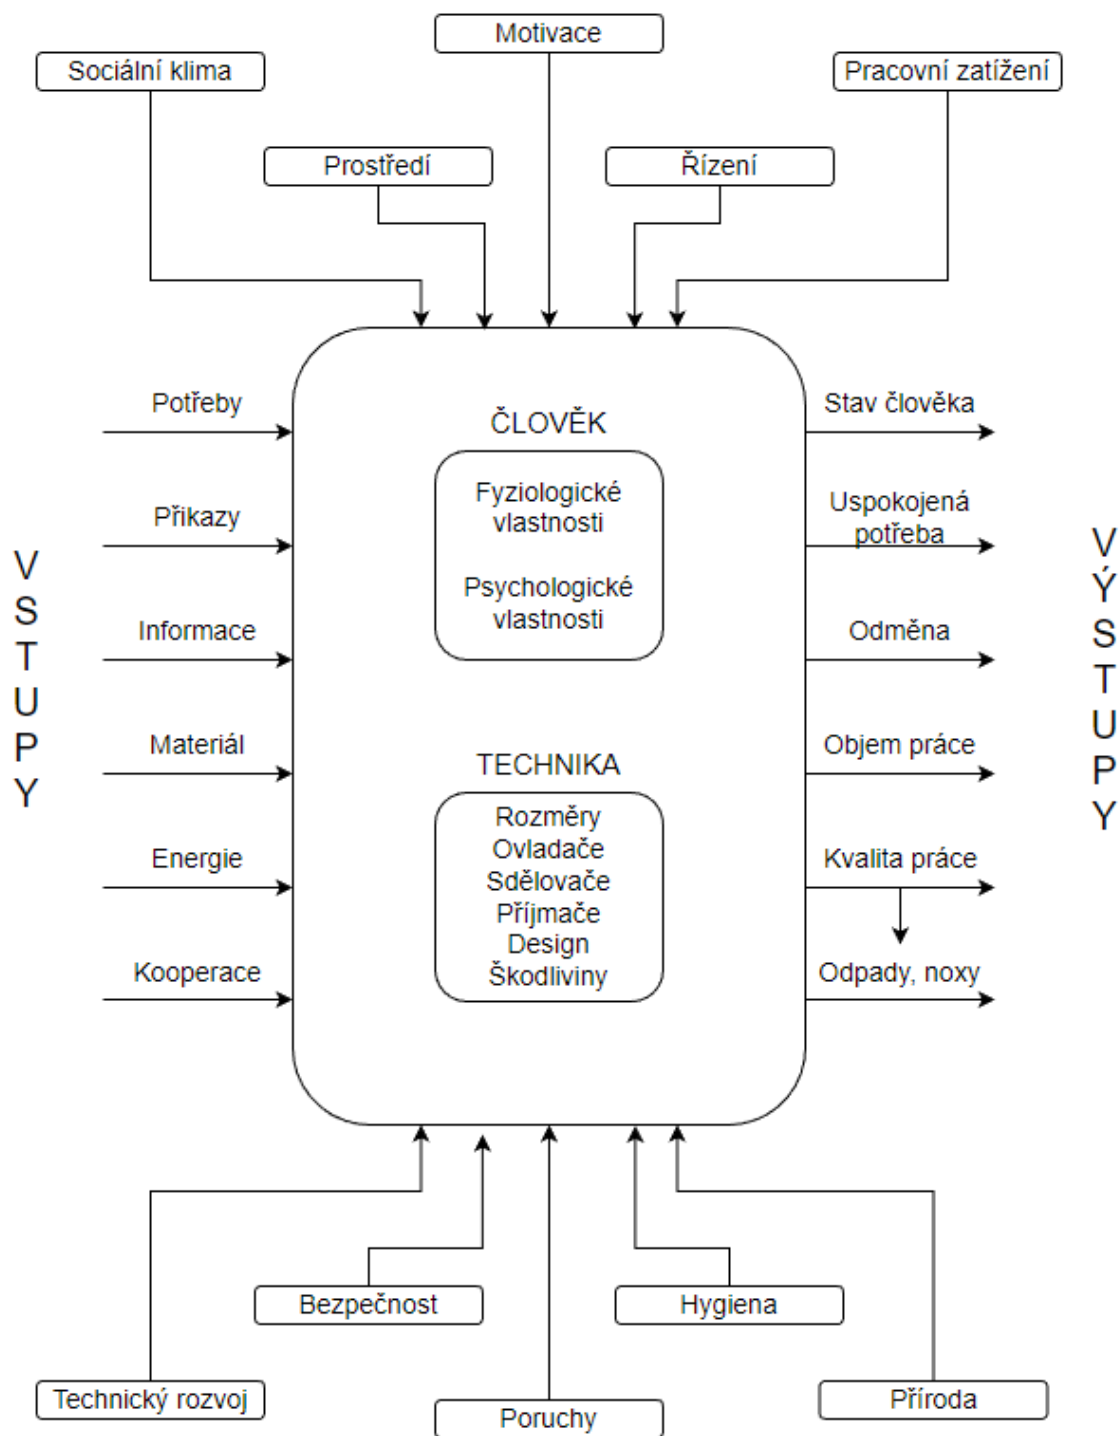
Motivace

Sociální klima

Pracovní zatížení

Prostředí

Řízení

VSTUPY

Potřeby

Příkazy

Informace

Materiál

Energie

Kooperace

ČLOVĚK

Fyziologické vlastnosti

Psychologické vlastnosti

TECHNIKA

Rozměry
Ovladače
Sdělovače
Příjmače
Design
Škodliviny

Stav člověka

Uspokojená potřeba

Odměna

Objem práce

Kvalita práce

Odpady, noxy

VÝSTUPY

Bezpečnost

Hygiena

Technický rozvoj

Poruchy

Příroda